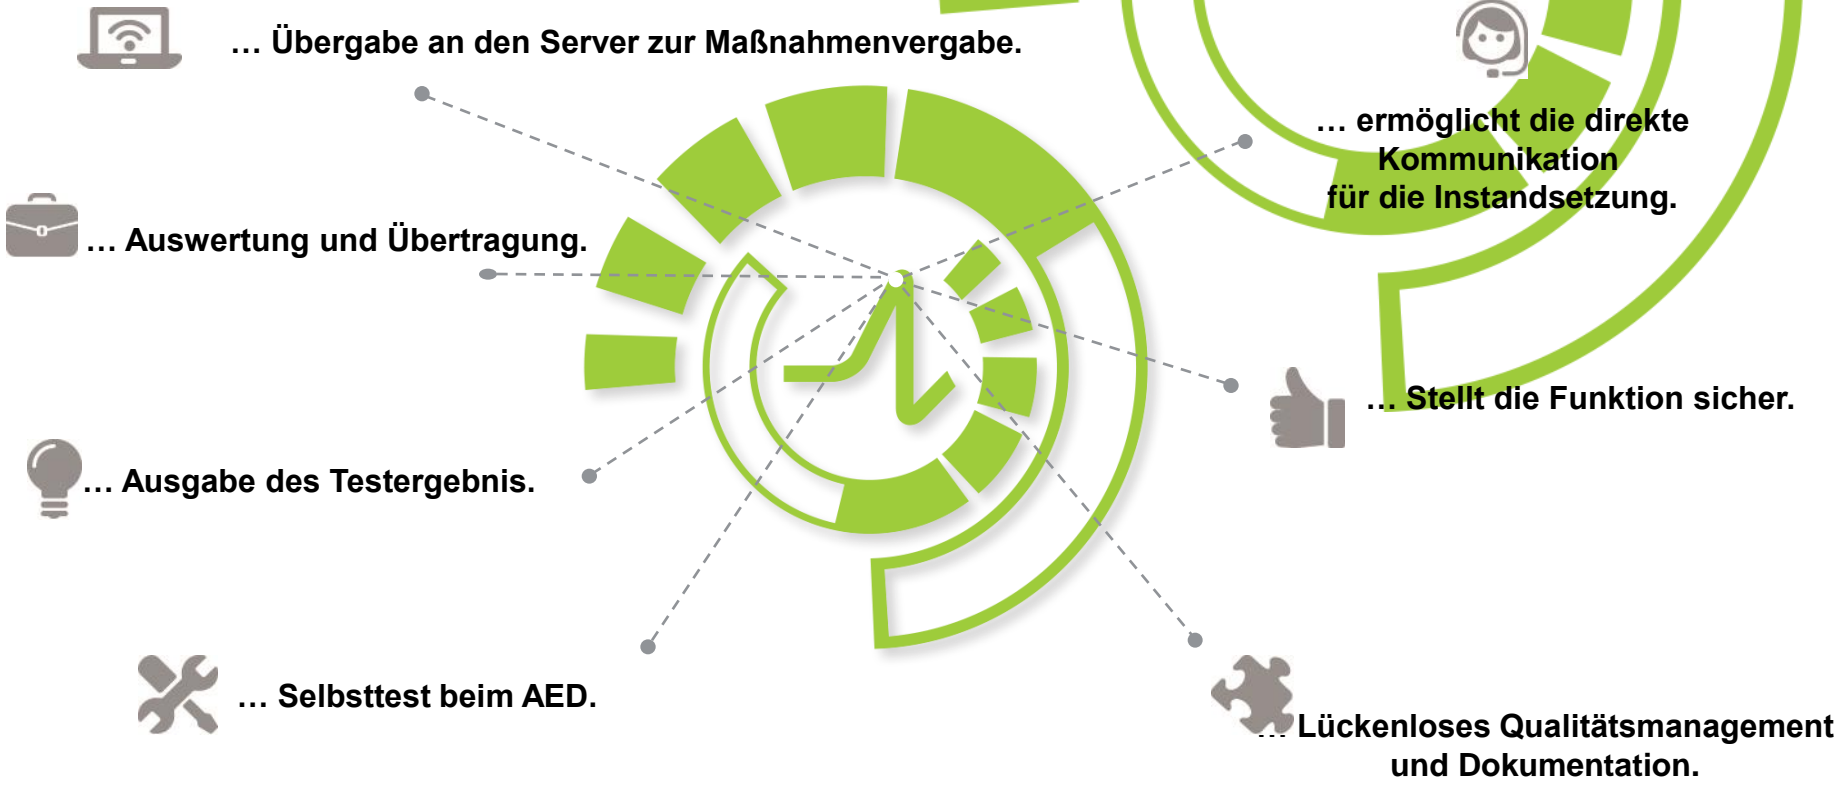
… Übergabe an den Server zur Maßnahmenvergabe.

… ermöglicht die direkte Kommunikation für die Instandsetzung.

… Auswertung und Übertragung.

… Stellt die Funktion sicher.

… Ausgabe des Testergebnis.

… Selbsttest beim AED.

… Lückenloses Qualitätsmanagement und Dokumentation.